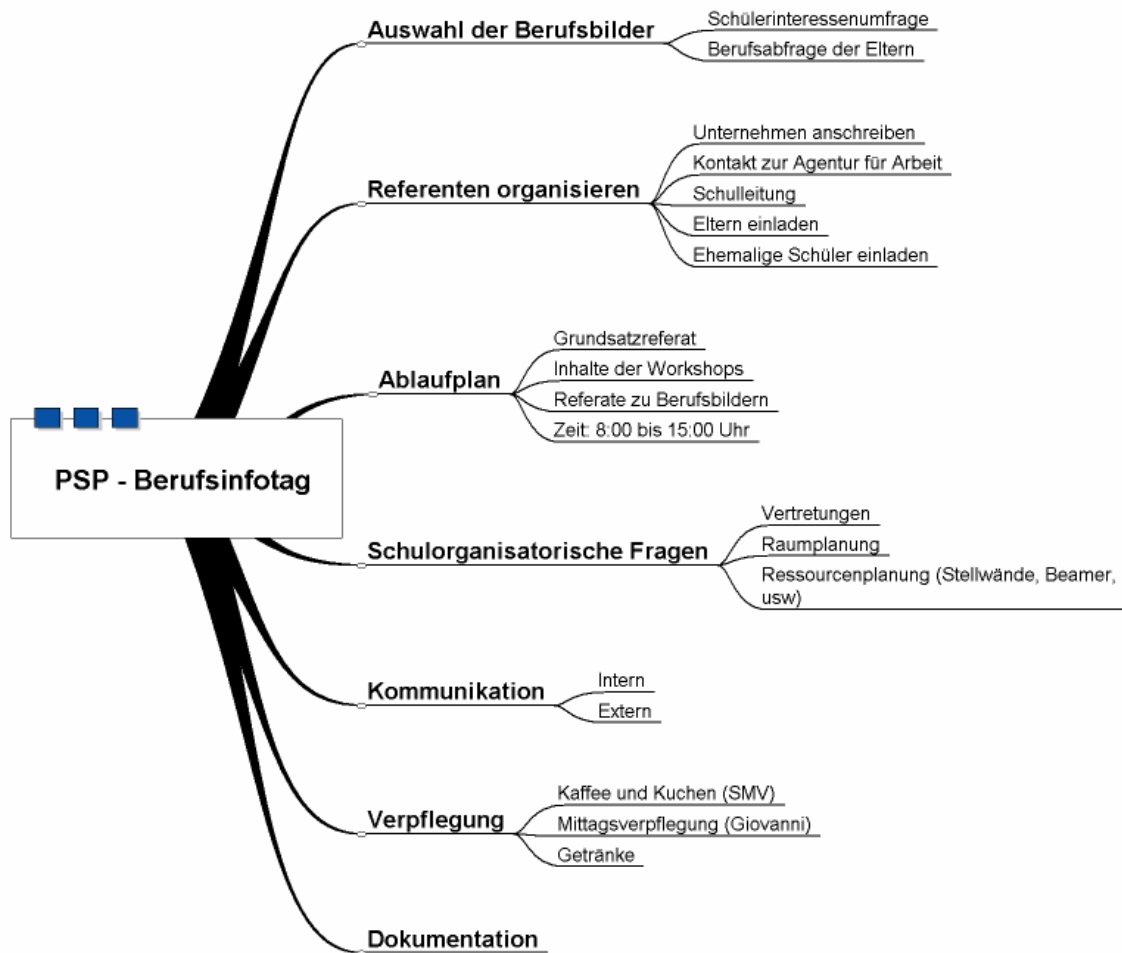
PSP - Berufsinfotag

Auswahl der Berufsbilder
Schülerinteressenumfrage
Berufsabfrage der Eltern

Referenten organisieren
Unternehmen anschreiben
Kontakt zur Agentur für Arbeit
Schulleitung
Eltern einladen
Ehemalige Schüler einladen

Ablaufplan
Grundsatzreferat
Inhalte der Workshops
Referate zu Berufsbildern
Zeit: 8:00 bis 15:00 Uhr

Schulorganisatorische Fragen
Vertretungen
Raumplanung
Ressourcenplanung (Stellwände, Beamer, usw)

Kommunikation
Intern
Extern

Verpflegung
Kaffee und Kuchen (SMV)
Mittagsverpflegung (Giovanni)
Getränke

Dokumentation